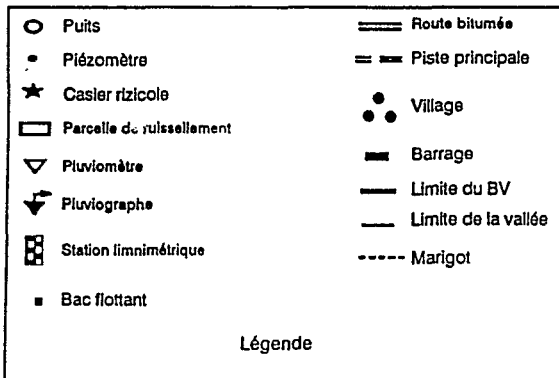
Puits
Piézomètre
Casier rizicole
Parcelle de ruissellement
Pluviomètre
Pluviographe
Station limnimétrique
Bac flottant

Route bitumée
Piste principale
Village
Barrage
Limite du BV
Limite de la vallée
Marigot

Légende